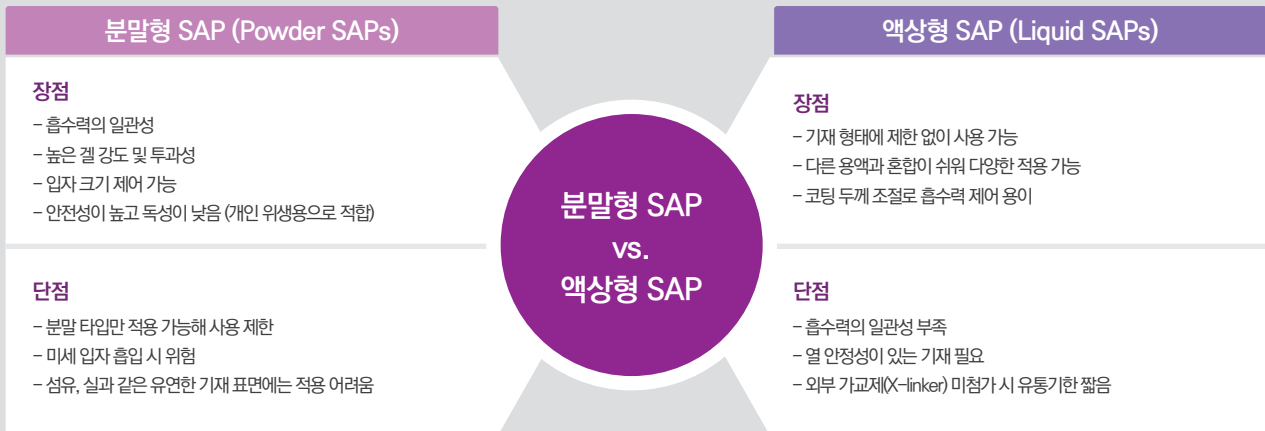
분말형 SAP (Powder SAPs)

장점
– 흡수력의 일관성
– 높은 겔 강도 및 투과성
– 입자 크기 제어 가능
– 안전성이 높고 독성이 낮음 (개인 위생용으로 적합)

단점
– 분말 타입만 적용 가능해 사용 제한
– 미세 입자 흡입 시 위험
– 섬유, 실과 같은 유연한 기재 표면에는 적용 어려움

분말형 SAP
vs.
액상형 SAP

액상형 SAP (Liquid SAPs)

장점
– 기재 형태에 제한 없이 사용 가능
– 다른 용액과 혼합이 쉬워 다양한 적용 가능
– 코팅 두께 조절로 흡수력 제어 용이

단점
– 흡수력의 일관성 부족
– 열 안정성이 있는 기재 필요
– 외부 가교제(X-linker) 미첨가 시 유통기한 짧음